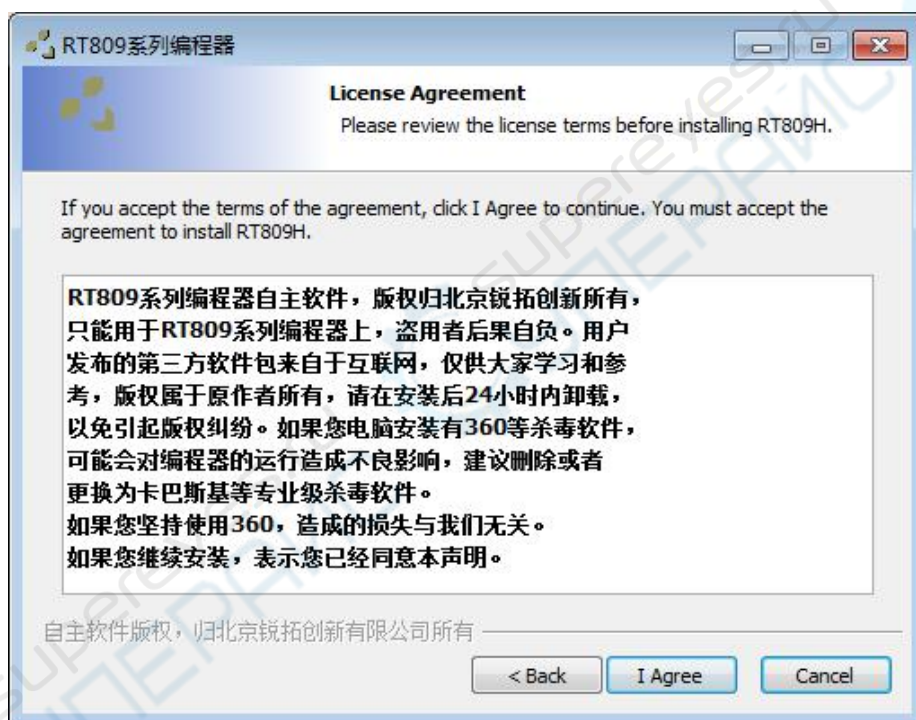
RT809系列编程器

License Agreement

Please review the license terms before installing RT809H.

If you accept the terms of the agreement, click I Agree to continue. You must accept the agreement to install RT809H.

RT809系列编程器自主软件，版权归北京锐拓创新所有，只能用于RT809系列编程器上，盗用者后果自负。用户发布的第三方软件包来自于互联网，仅供大家学习和参考，版权属于原作者所有，请在安装后24小时内卸载，以免引起版权纠纷。如果您电脑安装有360等杀毒软件，可能会对编程器的运行造成不良影响，建议删除或者更换为卡巴斯基等专业级杀毒软件。
如果您坚持使用360，造成的损失与我们无关。
如果您继续安装，表示您已经同意本声明。

自主软件版权，归北京锐拓创新有限公司所有

< Back

I Agree

Cancel